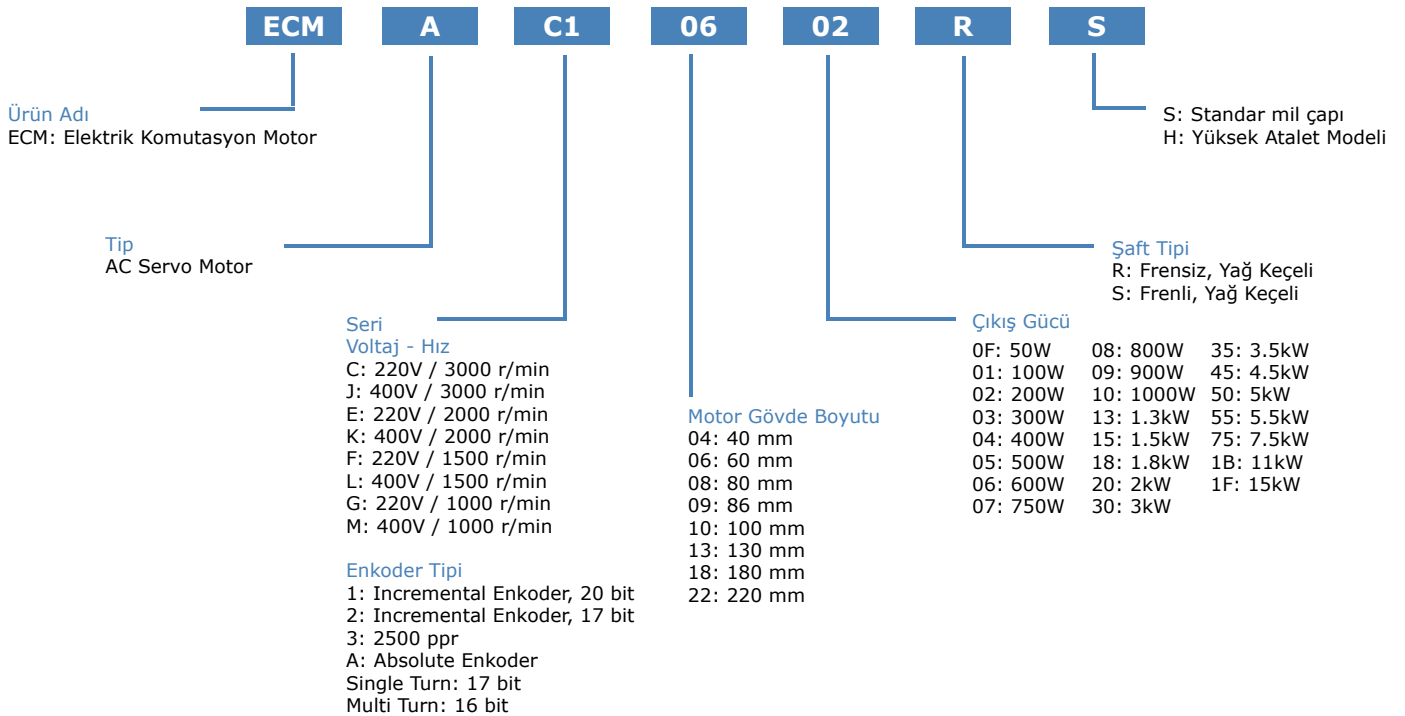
ECM A C1 06 02 R S

Ürün Adı
ECM: Elektrik Komutasyon Motor

S: Standar mil çapı
H: Yüksek Atalet Modeli

Tip
AC Servo Motor

Şaft Tipi
R: Frensiz, Yağ Keçeli
S: Frenli, Yağ Keçeli

Seri
Voltaj - Hız
C: 220V / 3000 r/min
J: 400V / 3000 r/min
E: 220V / 2000 r/min
K: 400V / 2000 r/min
F: 220V / 1500 r/min
L: 400V / 1500 r/min
G: 220V / 1000 r/min
M: 400V / 1000 r/min

Enkoder Tipi
1: Incremental Enkoder, 20 bit
2: Incremental Enkoder, 17 bit
3: 2500 ppr
A: Absolute Enkoder
Single Turn: 17 bit
Multi Turn: 16 bit

Motor Gövde Boyutu
04: 40 mm
06: 60 mm
08: 80 mm
09: 86 mm
10: 100 mm
13: 130 mm
18: 180 mm
22: 220 mm

Çıkış Gücü
0F: 50W
01: 100W
02: 200W
03: 300W
04: 400W
05: 500W
06: 600W
07: 750W

08: 800W
09: 900W
10: 1000W
13: 1.3kW
15: 1.5kW
18: 1.8kW
20: 2kW
30: 3kW

35: 3.5kW
45: 4.5kW
50: 5kW
55: 5.5kW
75: 7.5kW
1B: 11kW
1F: 15kW